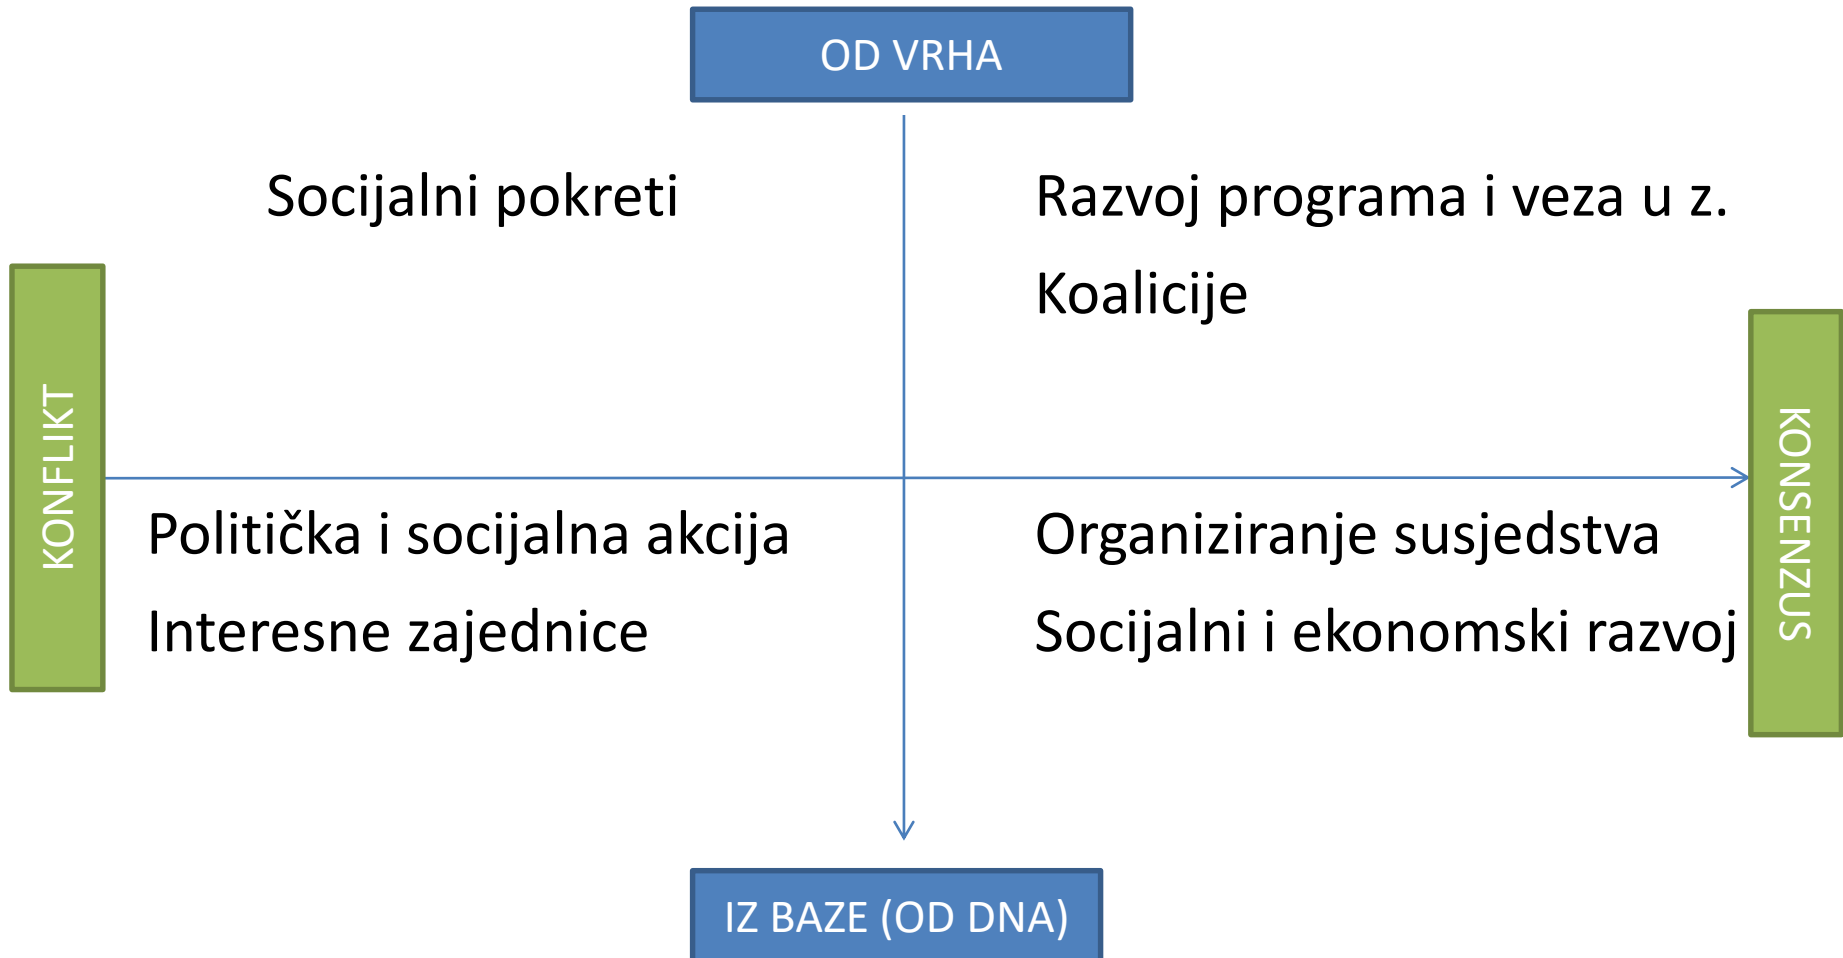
OD VRHA

KONFLIKT

Socijalni pokreti

Razvoj programa i veza u z.

Koalicije

Politička i socijalna akcija

Interesne zajednice

Organiziranje susjedstva

Socijalni i ekonomski razvoj

KONSENZUS

IZ BAZE (OD DNA)